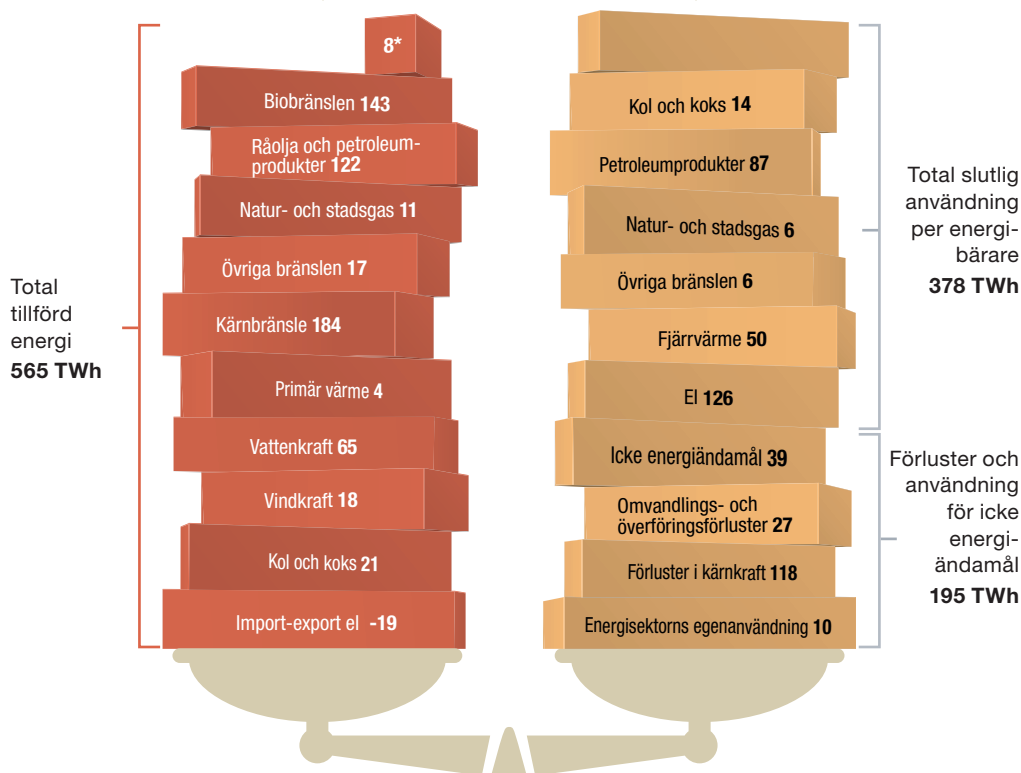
Total tillförd energi
**565 TWh**

8*

Biobränslen **143**

Råolja och petroleumprodukter **122**

Natur- och stadsgas **11**

Övriga bränslen **17**

Kärnbränsle **184**

Primär värme **4**

Vattenkraft **65**

Vindkraft **18**

Kol och koks **21**

Import-export el **-19**

Kol och koks **14**

Petroleumprodukter **87**

Natur- och stadsgas **6**

Övriga bränslen **6**

Fjärrvärme **50**

El **126**

Icke energiändamål **39**

Omvandlings- och överföringsförluster **27**

Förluster i kärnkraft **118**

Energisektorns egenanvändning **10**

Total slutlig användning per energibärare
**378 TWh**

Förluster och användning för icke energiändamål
**195 TWh**